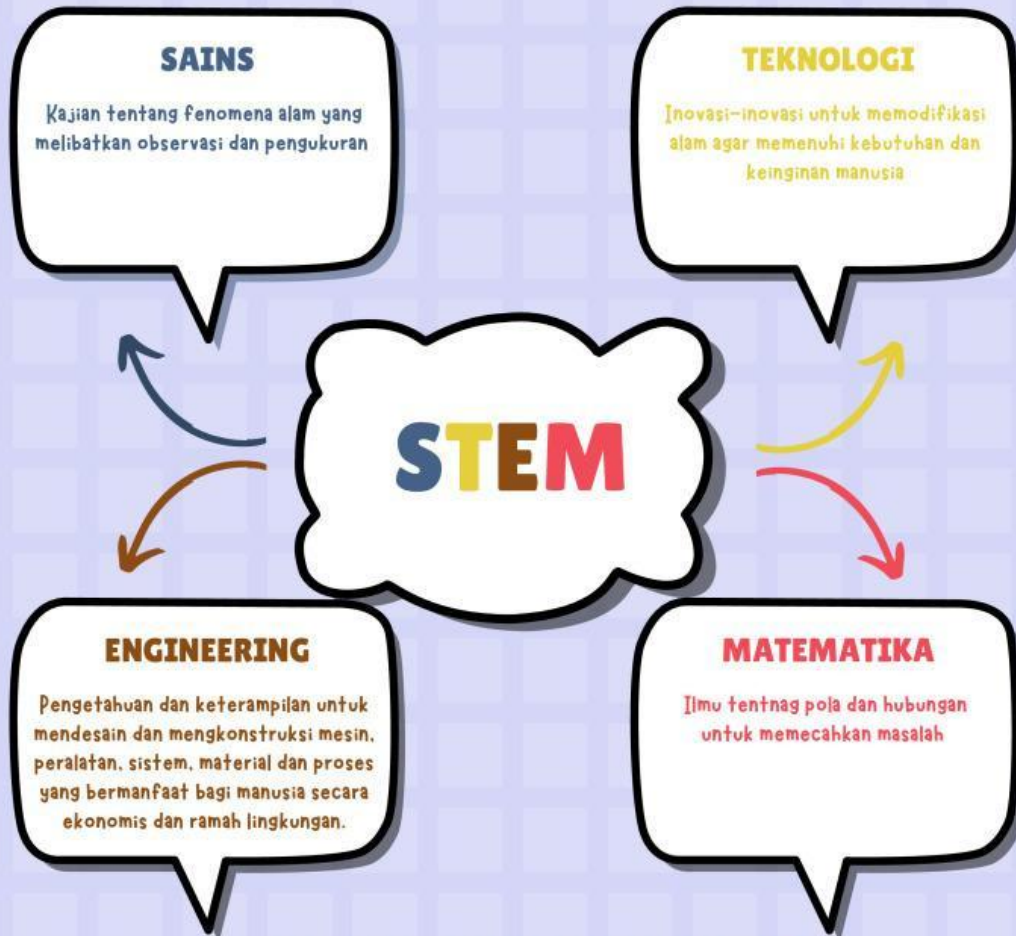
SAINS

Kajian tentang fenomena alam yang melibatkan observasi dan pengukuran

TEKNOLOGI

Inovasi-inovasi untuk memodifikasi alam agar memenuhi kebutuhan dan keinginan manusia

STEM

ENGINEERING

Pengetahuan dan keterampilan untuk mendesain dan mengkonstruksi mesin, peralatan, sistem, material dan proses yang bermanfaat bagi manusia secara ekonomis dan ramah lingkungan.

MATEMATIKA

Ilmu tentnag pola dan hubungan untuk memecahkan masalah